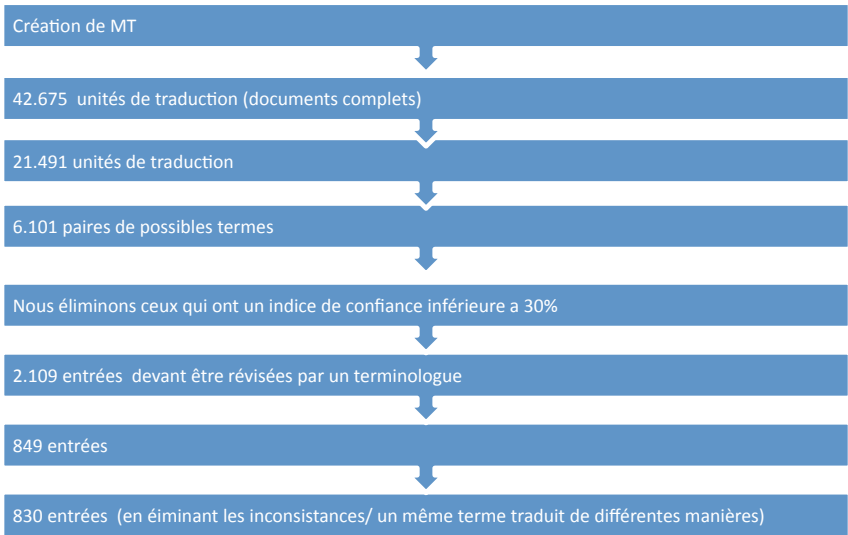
Création de MT

42.675 unités de traduction (documents complets)

21.491 unités de traduction

6.101 paires de possibles termes

Nous éliminons ceux qui ont un indice de confiance inférieure a 30%

2.109 entrées devant être révisées par un terminologue

849 entrées

830 entrées (en éiminant les inconsistances/ un même terme traduit de différentes manières)